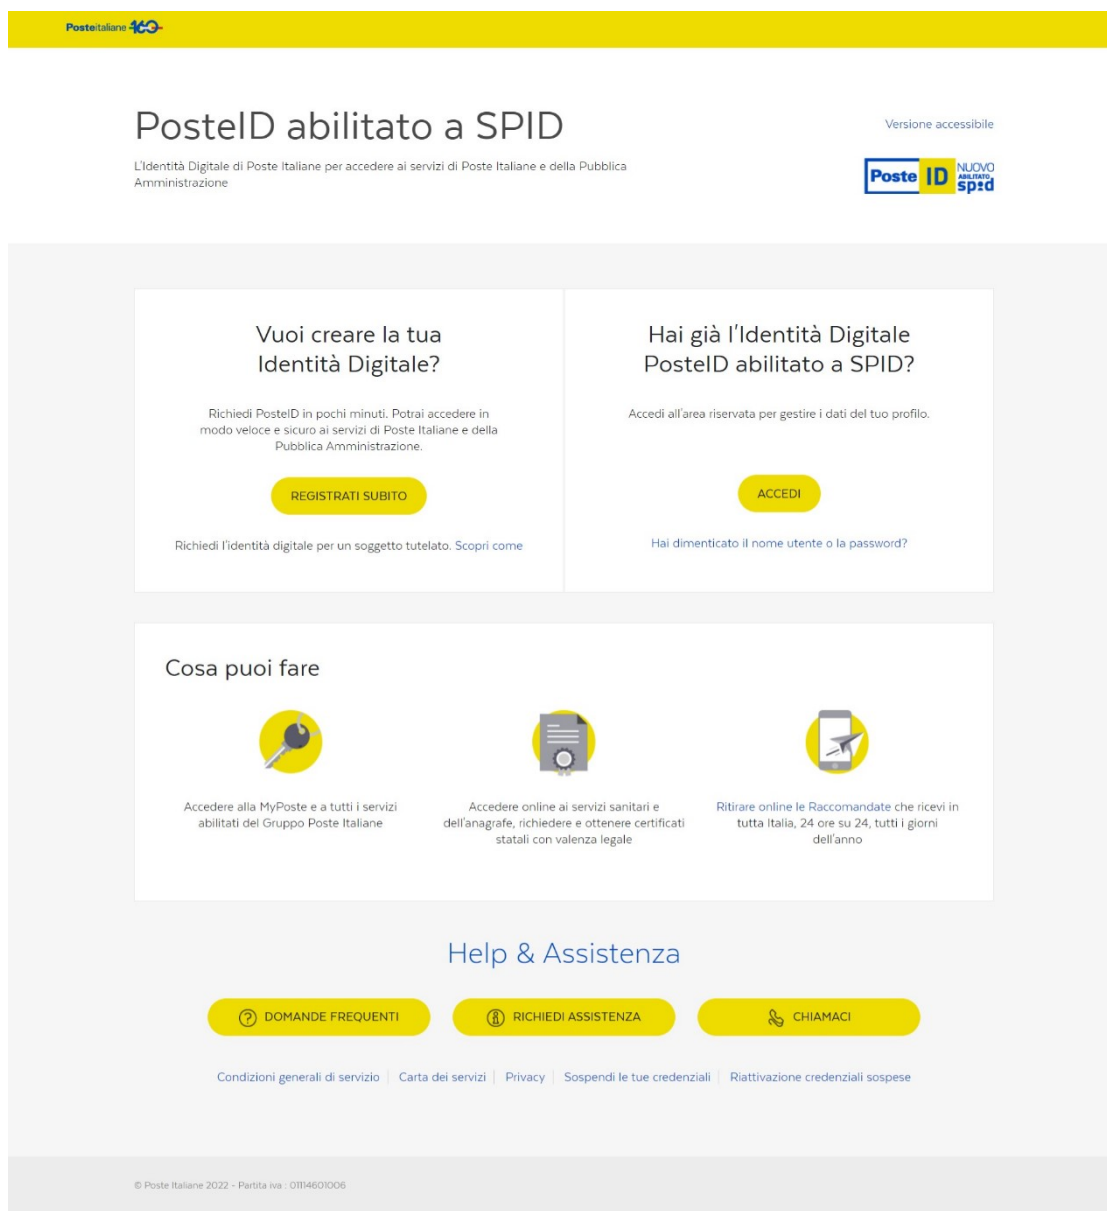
Posteitaliane 160

PosteID abilitato a SPID

L'Identità Digitale di Poste Italiane per accedere ai servizi di Poste Italiane e della Pubblica Amministrazione

Versione accessibile

Poste ID NUOVO ABILITATO spid

Vuoi creare la tua Identità Digitale?

Richiedi PosteID in pochi minuti. Potrai accedere in modo veloce e sicuro ai servizi di Poste Italiane e della Pubblica Amministrazione.

REGISTRATI SUBITO

Richiedi l'identità digitale per un soggetto tutelato. Scopri come

Hai già l'Identità Digitale PosteID abilitato a SPID?

Accedi all'area riservata per gestire i dati del tuo profilo.

ACCEDI

Hai dimenticato il nome utente o la password?

Cosa puoi fare

Accedere alla MyPoste e a tutti i servizi abilitati del Gruppo Poste Italiane

Accedere online ai servizi sanitari e dell'anagrafe, richiedere e ottenere certificati statali con valenza legale

Ritirare online le Raccomandate che ricevi in tutta Italia, 24 ore su 24, tutti i giorni dell'anno

Help & Assistenza

DOMANDE FREQUENTI

RICHIEDI ASSISTENZA

CHIAMACI

Condizioni generali di servizio | Carta dei servizi | Privacy | Sospendi le tue credenziali | Riattivazione credenziali sospese

© Poste Italiane 2022 - Partita iva : 01114601006